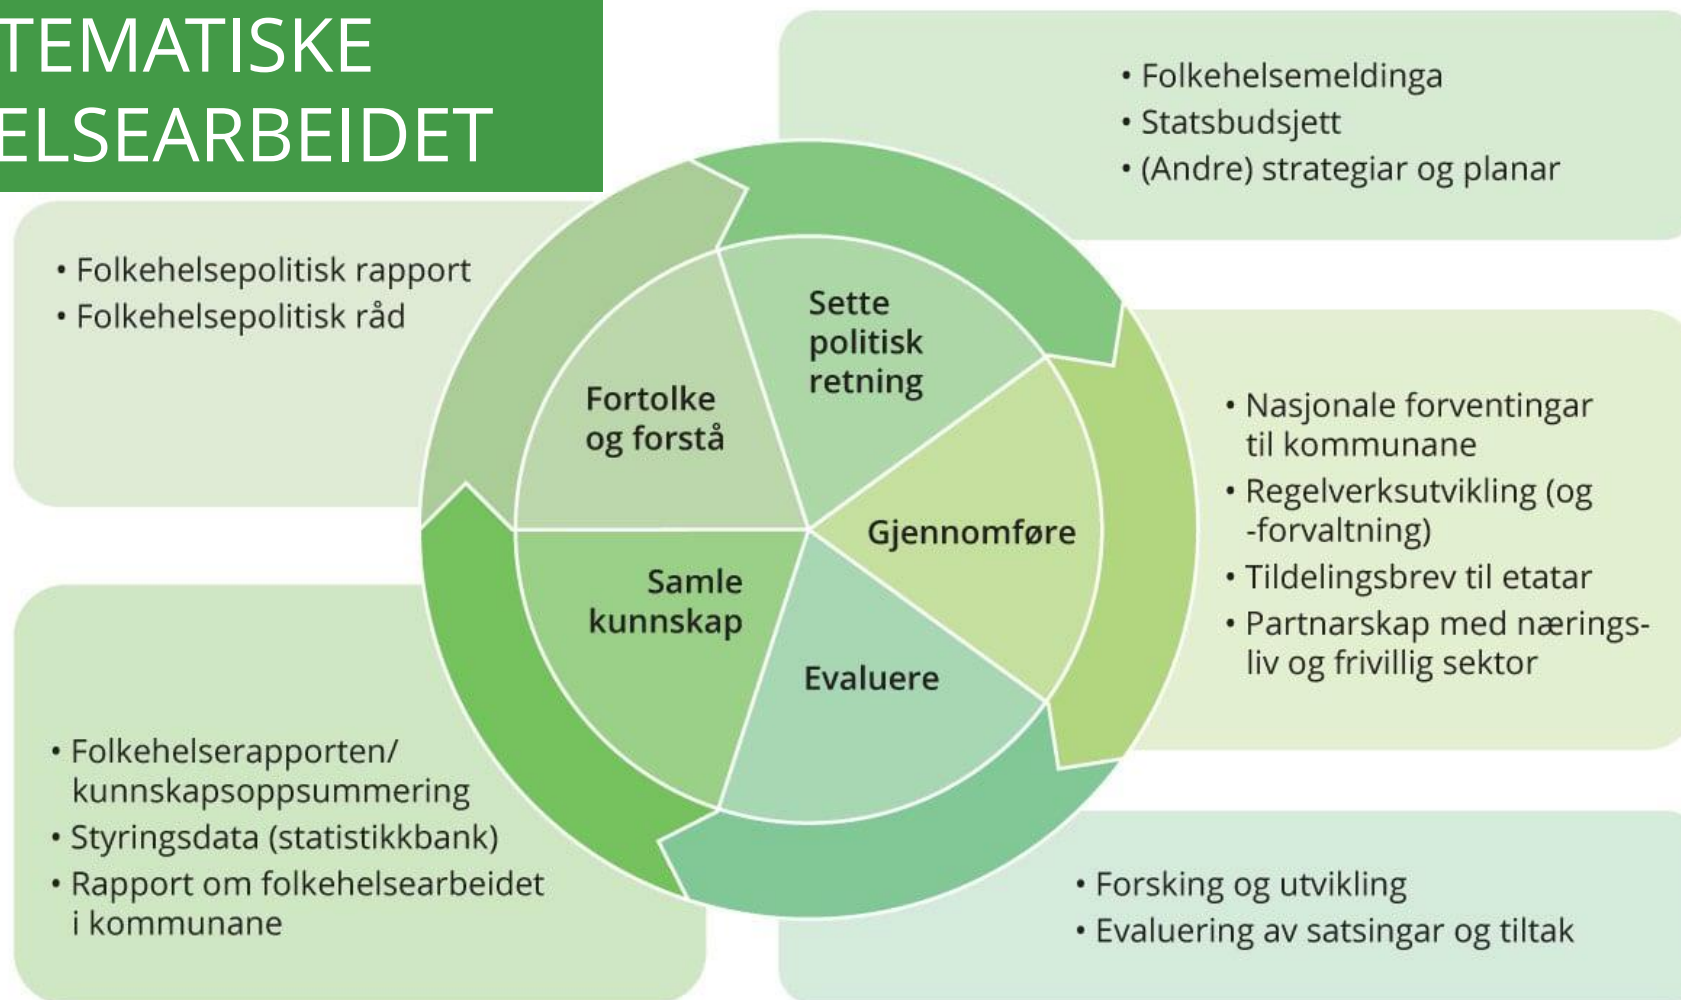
TEMATISKE
ELSEARBEIDET

• Folkehelsemeldinga
• Statsbudsjett
• (Andre) strategiar og planar

• Folkehelsepolitisk rapport
• Folkehelsepolitisk råd

Sette politisk retning

Fortolke og forstå

Gjennomføre

Samle kunnskap

Evaluere

• Nasjonale forventingar til kommunane
• Regelverksutvikling (og -forvaltning)
• Tildelingsbrev til etatar
• Partnarskap med næringsliv og frivillig sektor

• Folkehelserapporten/ kunnskapsoppsummering
• Styringsdata (statistikkbank)
• Rapport om folkehelsearbeidet i kommunane

• Forsking og utvikling
• Evaluering av satsingar og tiltak